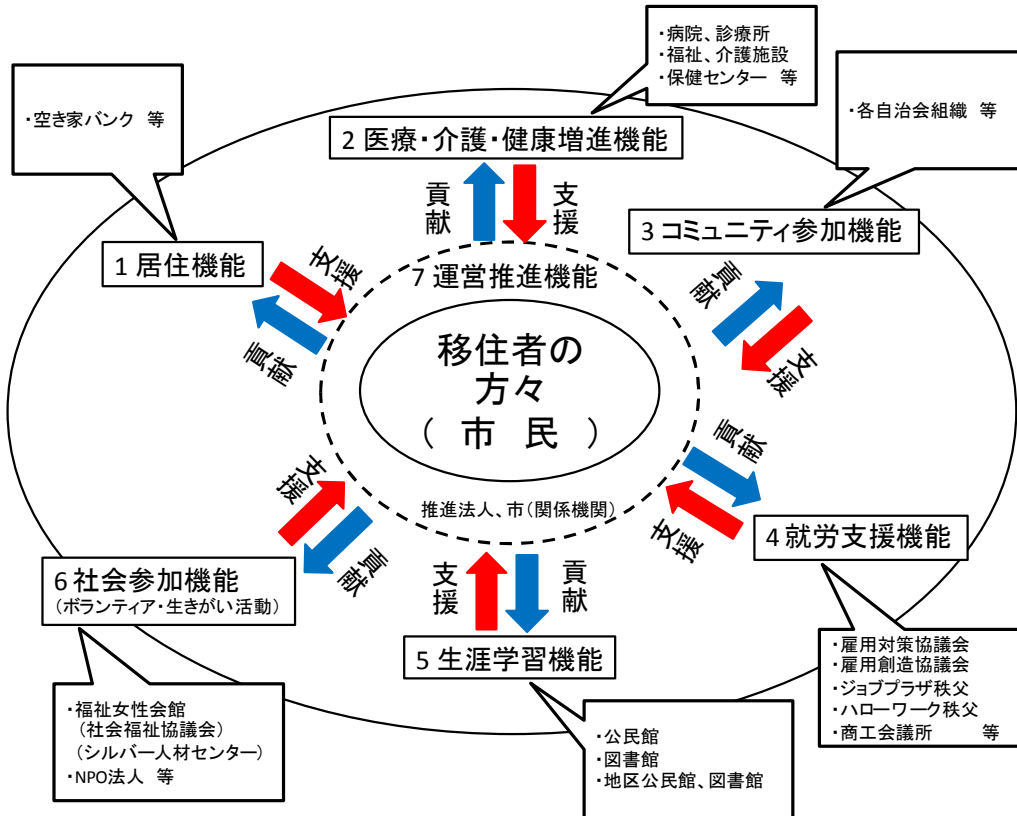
・病院、診療所
・福祉、介護施設
・保健センター　等

・空き家バンク　等

2 医療・介護・健康増進機能

・各自治会組織　等

貢献
支援

3 コミュニティ参加機能

1 居住機能

支援
貢献

7 運営推進機能

貢献
支援

移住者の
方々
（ 市 民 ）

貢献
支援

支援
貢献

推進法人、市（関係機関）

支援
貢献

4 就労支援機能

6 社会参加機能
（ボランティア・生きがい活動）

支援
貢献

5 生涯学習機能

・雇用対策協議会
・雇用創造協議会
・ジョブプラザ秩父
・ハローワーク秩父
・商工会議所　等

・福祉女性会館
（社会福祉協議会）
（シルバー人材センター）
・NPO法人　等

・公民館
・図書館
・地区公民館、図書館